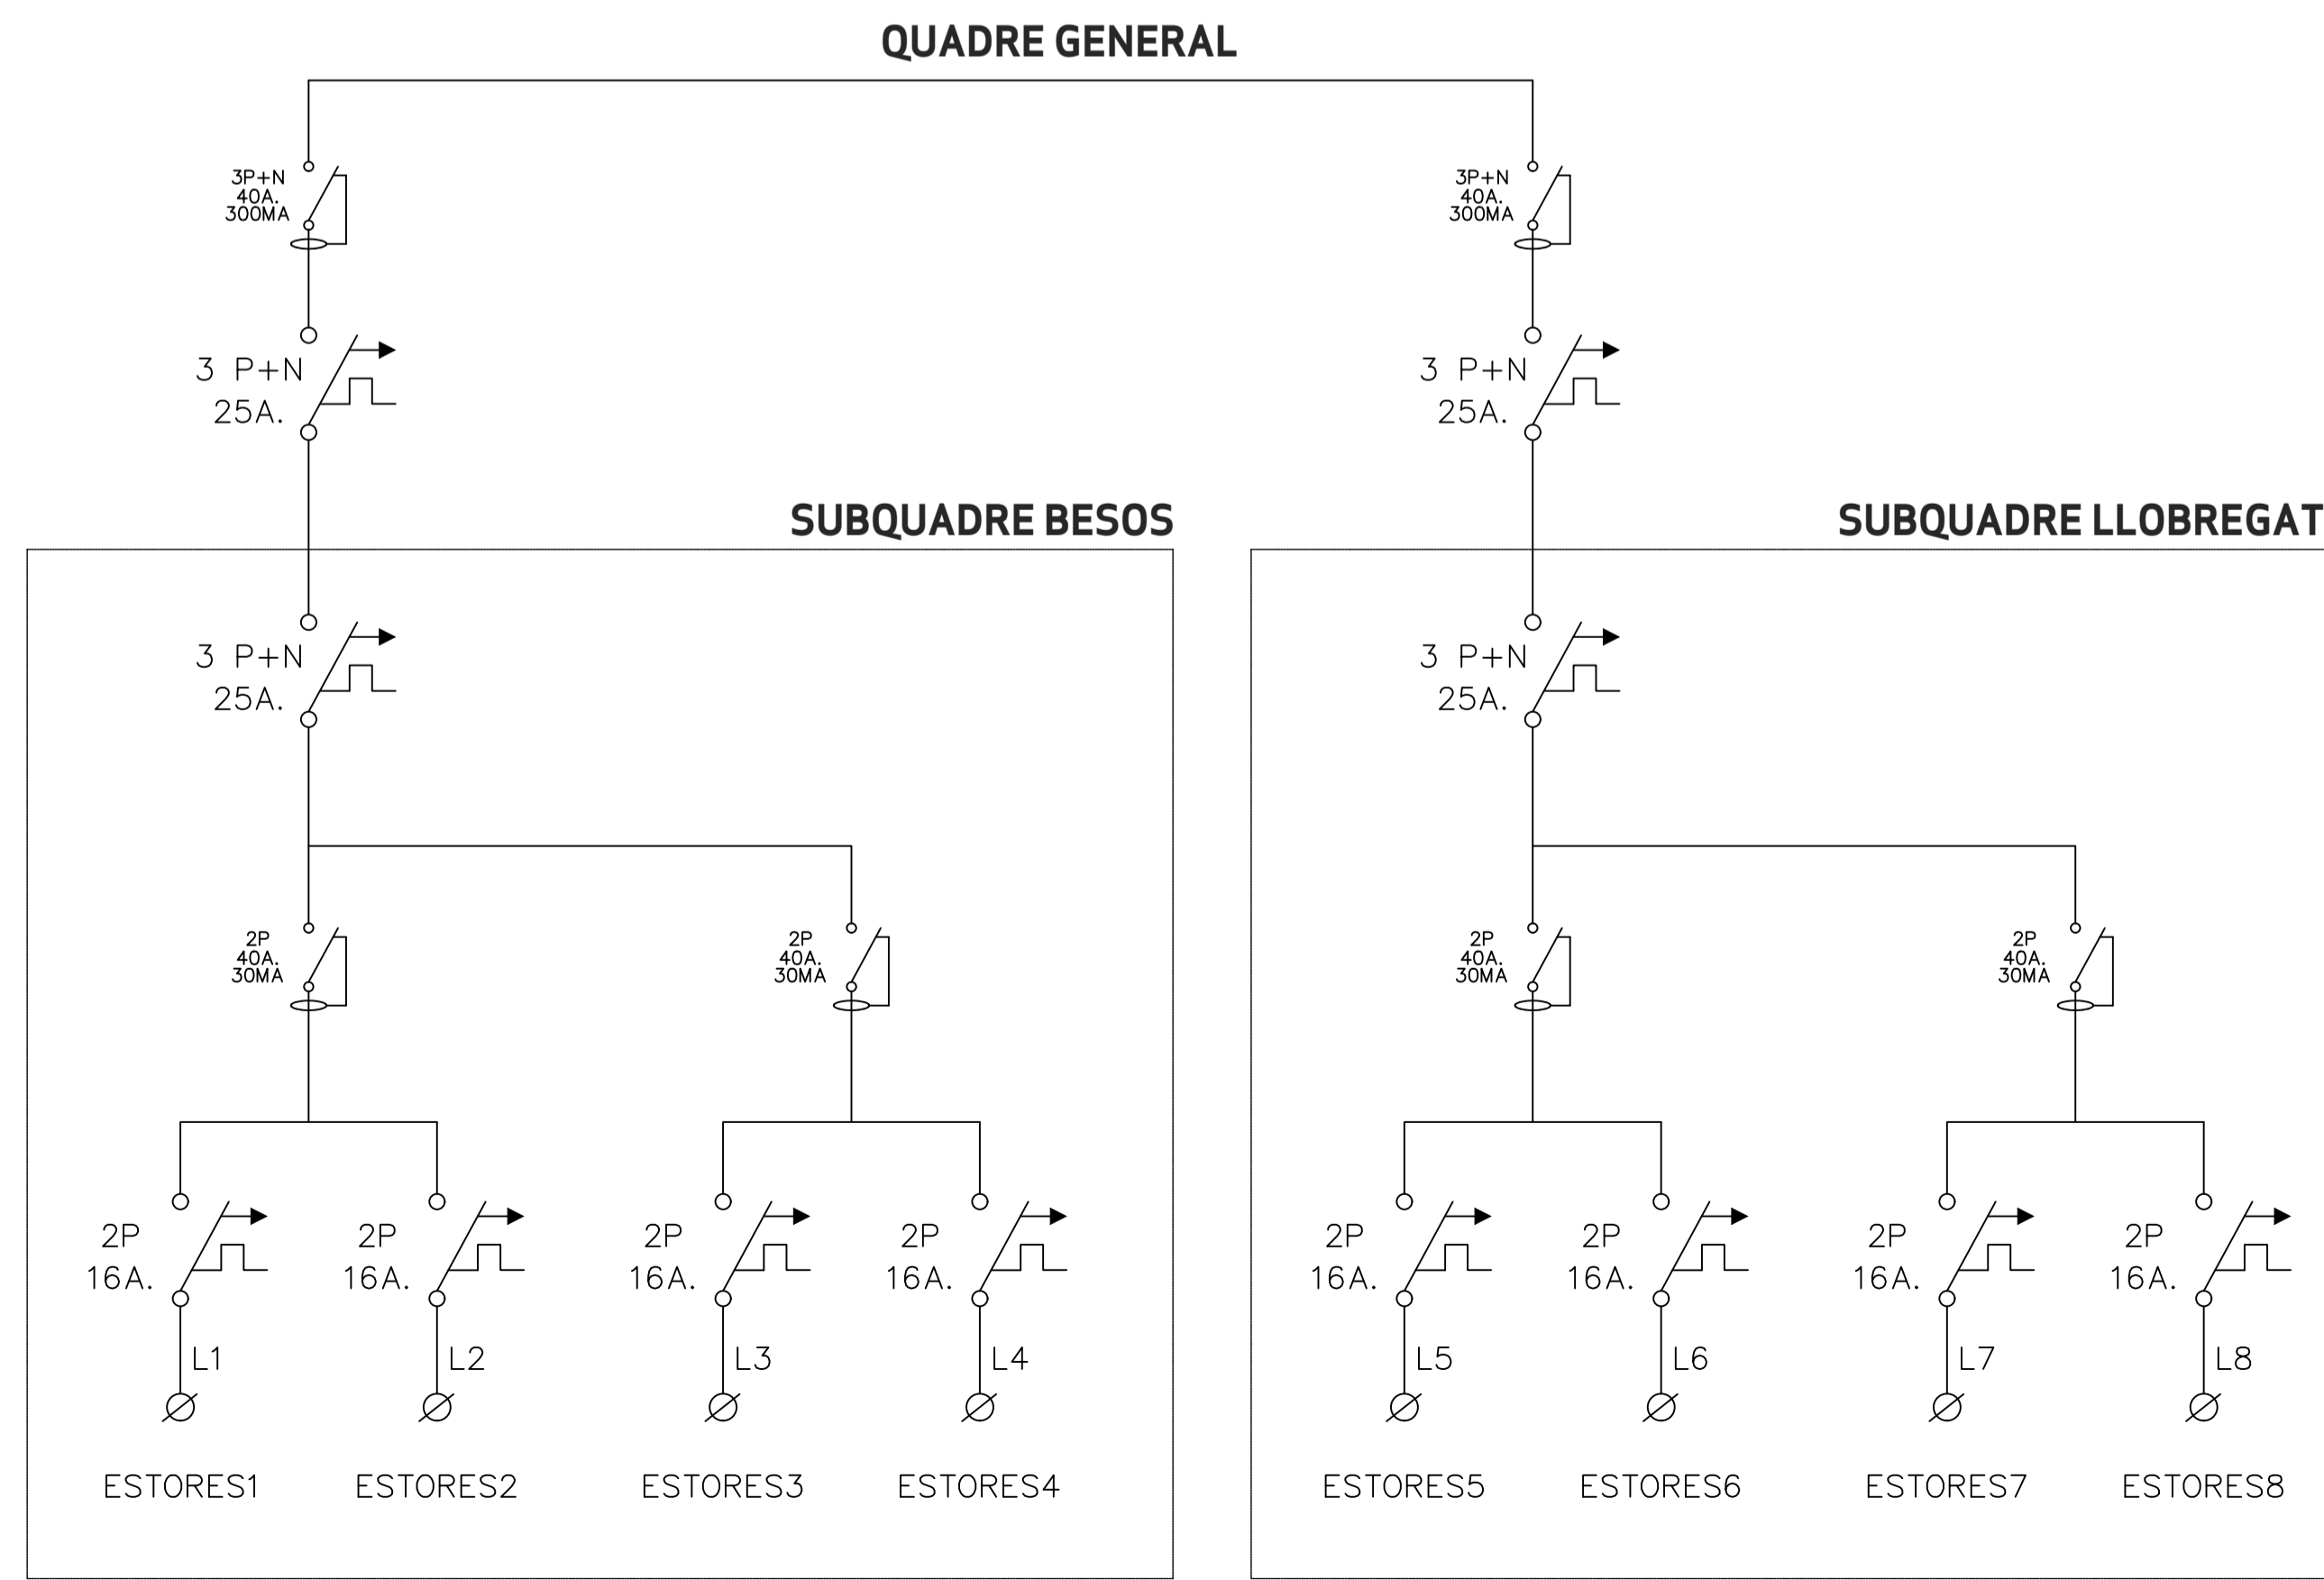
QUADRE GENERAL

3P+N
40A.
300MA

3 P+N
25A.

3P+N
40A.
300MA

3 P+N
25A.

SUBQUADRE BESOS

SUBQUADRE LLOBREGAT

3 P+N
25A.

3 P+N
25A.

2P
40A.
30MA

2P
40A.
30MA

2P
40A.
30MA

2P
40A.
30MA

2P
16A.

2P
16A.

2P
16A.

2P
16A.

2P
16A.

2P
16A.

2P
16A.

2P
16A.

L1

L2

L3

L4

L5

L6

L7

L8

ESTORES1

ESTORES2

ESTORES3

ESTORES4

ESTORES5

ESTORES6

ESTORES7

ESTORES8